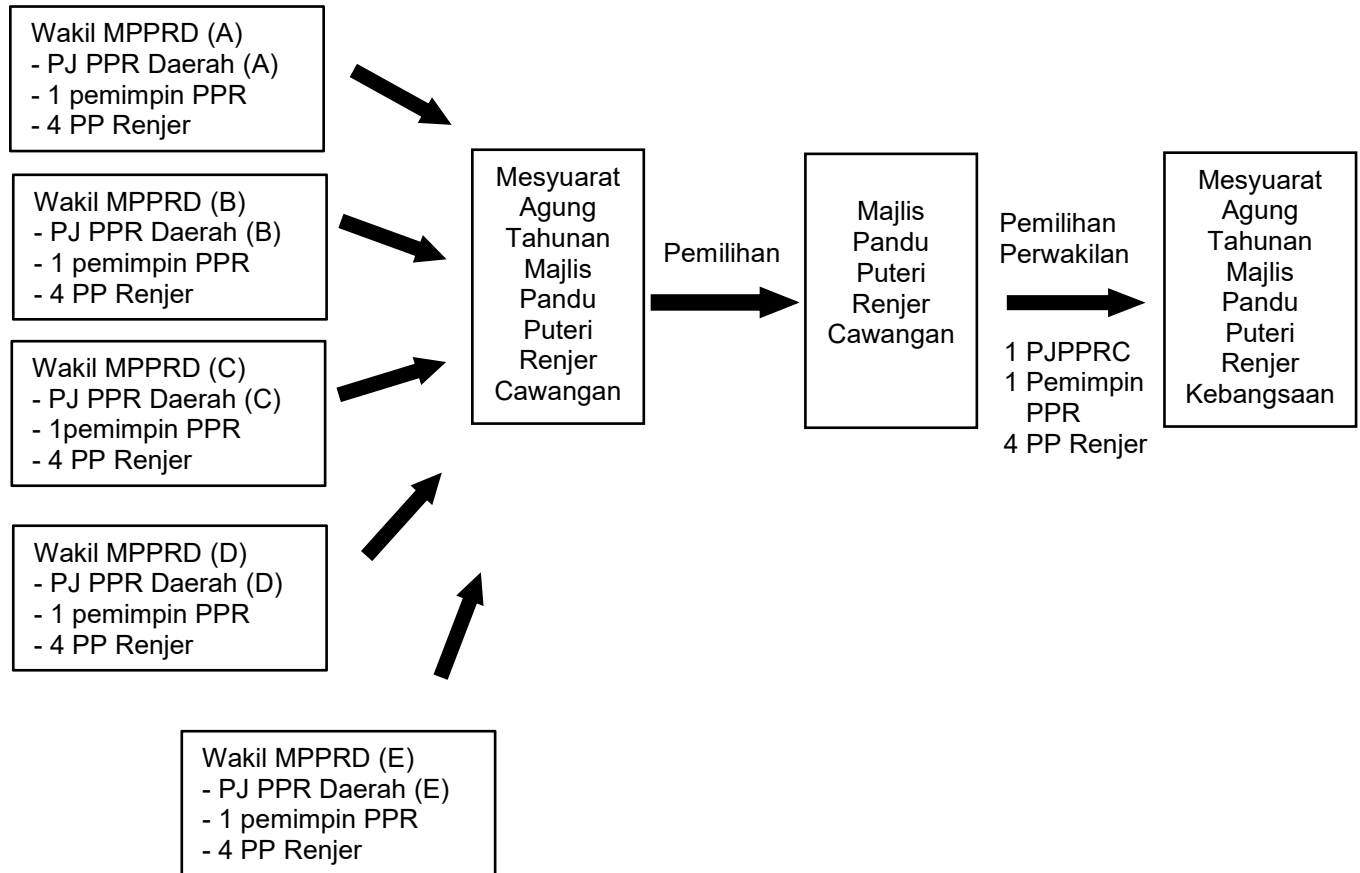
Wakil MPPRD (A)
- PJ PPR Daerah (A)
- 1 pemimpin PPR
- 4 PP Renjer

Wakil MPPRD (B)
- PJ PPR Daerah (B)
- 1 pemimpin PPR
- 4 PP Renjer

Wakil MPPRD (C)
- PJ PPR Daerah (C)
- 1pemimpin PPR
- 4 PP Renjer

Wakil MPPRD (D)
- PJ PPR Daerah (D)
- 1 pemimpin PPR
- 4 PP Renjer

Wakil MPPRD (E)
- PJ PPR Daerah (E)
- 1 pemimpin PPR
- 4 PP Renjer

Mesyuarat Agung Tahunan Majlis Pandu Puteri Renjer Cawangan

Pemilihan

Majlis Pandu Puteri Renjer Cawangan

Pemilihan Perwakilan

1 PJPPRC
1 Pemimpin PPR
4 PP Renjer

Mesyuarat Agung Tahunan Majlis Pandu Puteri Renjer Kebangsaan